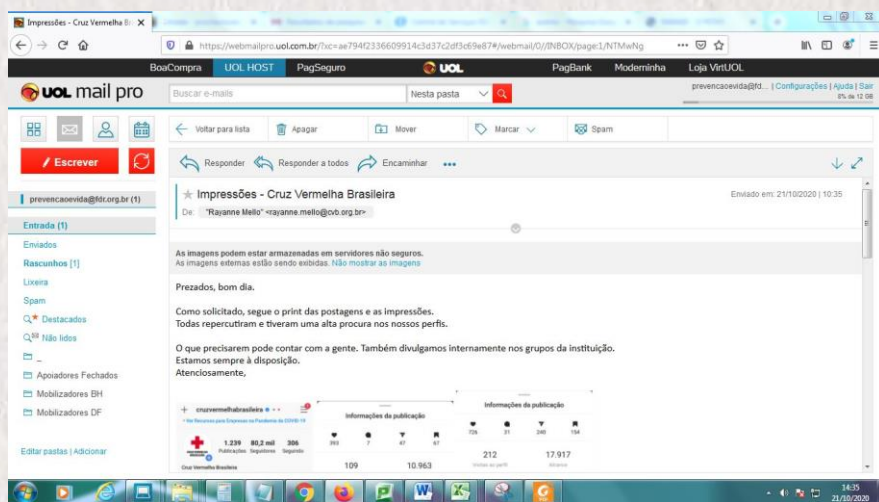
Impressões - Cruz Vermelha Br

https://webmailpro.uol.com.br/?xc=ae794f2336609914c3d37c2df3c69e87#/webmail/0//INBOX/page:1/NTMwNg

BoaCompra UOL HOST PagSeguro UOL PagBank Modeminha Loja VirtUOL

UOL mail pro

Buscar e-mails Nesta pasta

prevencaoevida@fd... | Configurações | Ajuda | Sair
8% de 12 GB

Escrever

prevencaoevida@fdr.org.br (1)

Entrada (1)
Enviados
Rascunhos [1]
Lixeira
Spam
Destacados
Não lidos
_
Apoiadores Fechados
Mobilizadores BH
Mobilizadores DF

Editar pastas | Adicionar

Voltar para lista Apagar Mover Marcar Spam

Responder Responder a todos Encaminhar •••

Impressões - Cruz Vermelha Brasileira

De: "Rayanne Mello" <rayanne.mello@cvb.org.br>

Enviado em: 21/10/2020 | 10:35

As imagens podem estar armazenadas em servidores não seguros.
As imagens externas estão sendo exibidas. Não mostrar as imagens

Prezados, bom dia.

Como solicitado, segue o print das postagens e as impressões.
Todas repercutiram e tiveram uma alta procura nos nossos perfis.

O que precisarem pode contar com a gente. Também divulgamos internamente nos grupos da instituição.
Estamos sempre à disposição.
Atenciosamente,

cruzvermelhabrasileira
1.239 Publicações 80,2 mil Seguidores 306 Seguindo
Cruz Vermelha Brasileira

Informações da publicação
393 7 47 67
109

Informações da publicação
726 31 240 154
212 17.917

10.963

14:35
21/10/2020